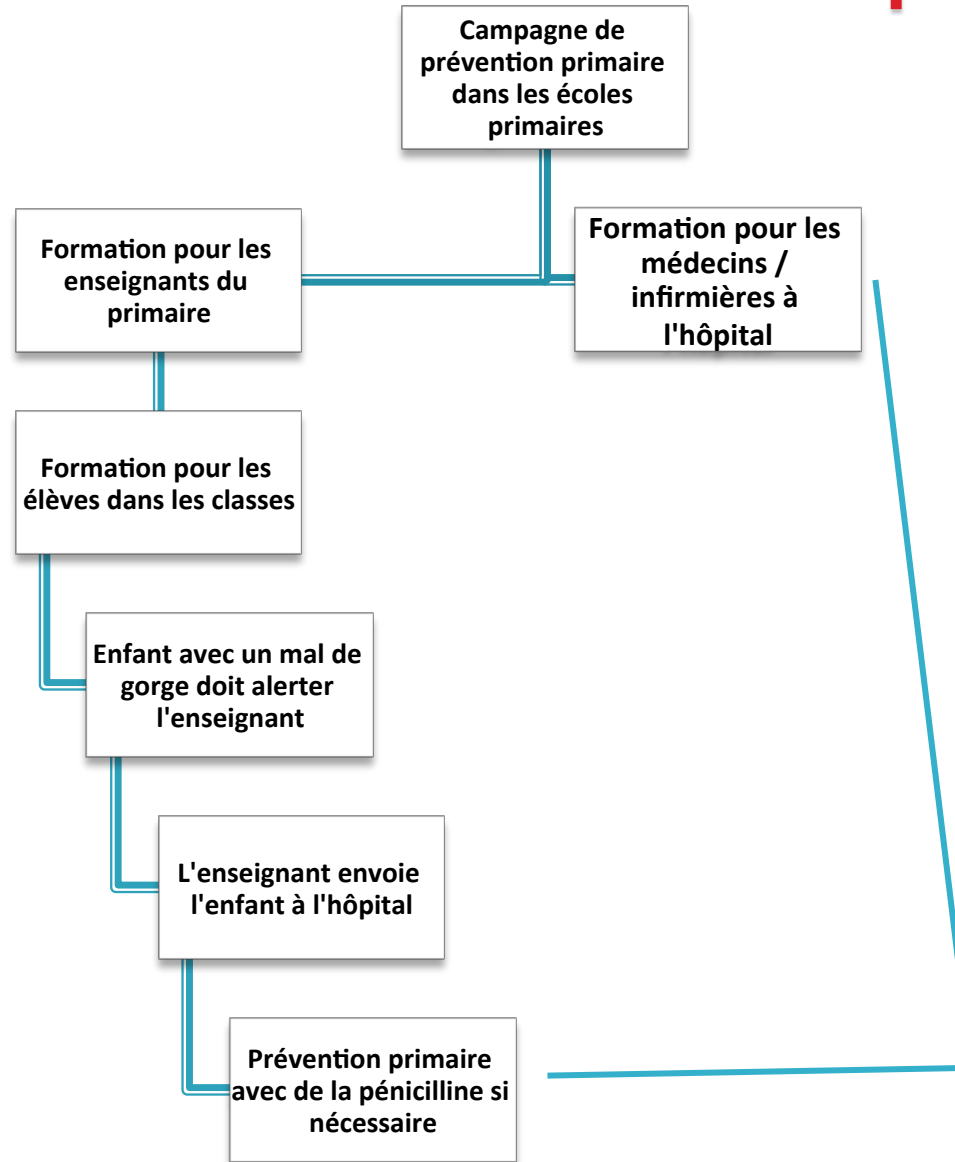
Campagne de prévention primaire dans les écoles primaires

Formation pour les enseignants du primaire

Formation pour les médecins / infirmières à l'hôpital

Formation pour les élèves dans les classes

Enfant avec un mal de gorge doit alerter l'enseignant

L'enseignant envoie l'enfant à l'hôpital

Prévention primaire avec de la pénicilline si nécessaire